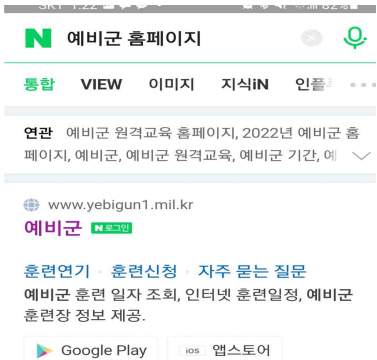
SKT 1:22 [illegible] 82%

N 예비군 홈페이지

통합 VIEW 이미지 지식iN 인플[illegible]

연관 예비군 원격교육 홈페이지, 2022년 예비군 홈페이지, 예비군, 예비군 원격교육, 예비군 기간, 예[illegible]

www.yebigun1.mil.kr

예비군 N 로그인

훈련연기 · 훈련신청 · 자주 묻는 질문

예비군 훈련 일자 조회, 인터넷 훈련일정, 예비군 훈련장 정보 제공.

Google Play

iOS 앱스토어